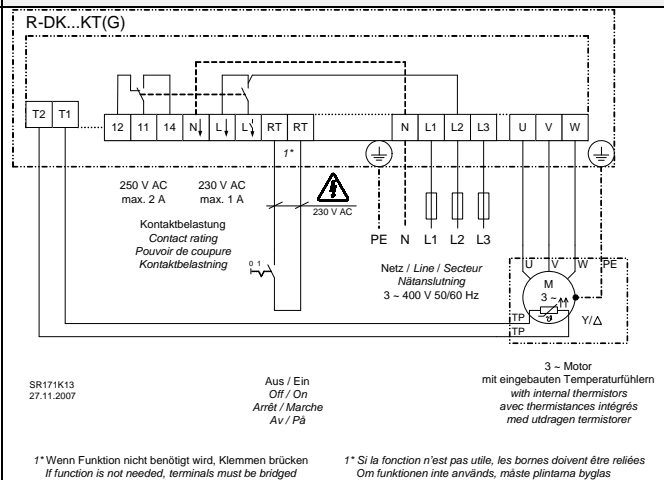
R-DK...KT(G)

T2 T1 12 11 14 N L L RT RT N L1 L2 L3 U V W

1*

250 V AC
max. 2 A

230 V AC
max. 1 A

230 V AC

Kontaktbelastung
*Contact rating*
*Pouvoir de coupure*
*Kontaktbelastning*

0 1

PE N L1 L2 L3

Netz / *Line* / *Secteur*
*Nätanslutning*
3 ~ 400 V 50/60 Hz

U V W PE

M
3 ~

TP
TP

Y/Δ

SR171K13
27.11.2007

Aus / Ein
*Off / On*
*Arrêt / Marche*
*Av / På*

3 ~ Motor
mit eingebauten Temperaturfühlern
*with internal thermistors*
*avec thermistances intégrés*
*med utdragen termistorer*

1* Wenn Funktion nicht benötigt wird, Klemmen brücken
*If function is not needed, terminals must be bridged*

*1* Si la fonction n'est pas utile, les bornes doivent être reliées*
*Om funktionen inte används, måste plintarna byglas*